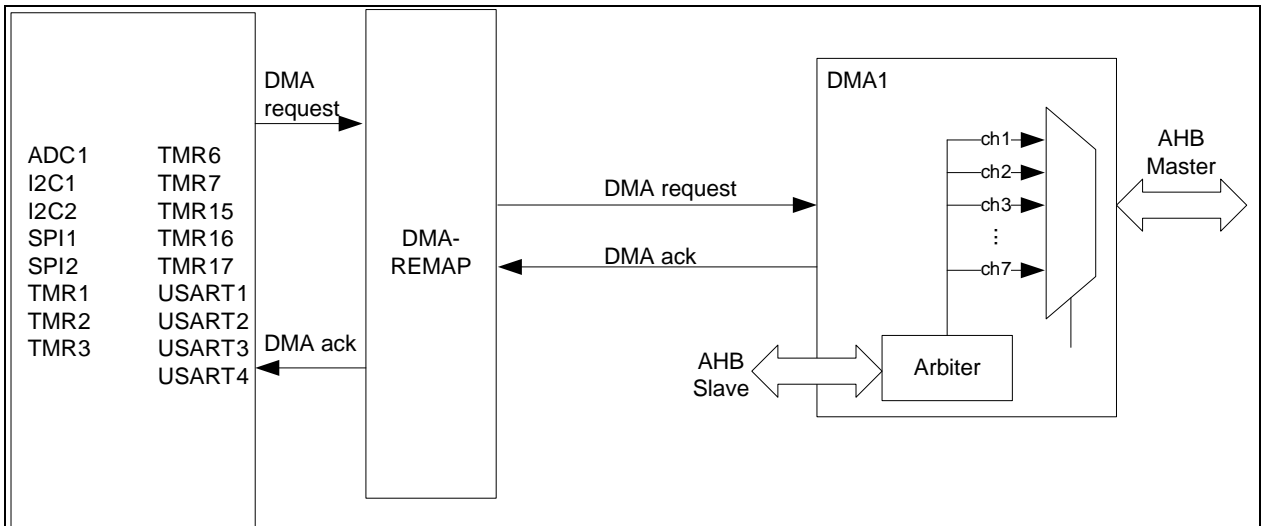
ADC1
I2C1
I2C2
SPI1
SPI2
TMR1
TMR2
TMR3

TMR6
TMR7
TMR15
TMR16
TMR17
USART1
USART2
USART3
USART4

DMA request

DMA ack

DMA-REMAP

DMA request

DMA ack

DMA1

ch1
ch2
ch3
⋮
ch7

Arbiter

AHB Master

AHB Slave